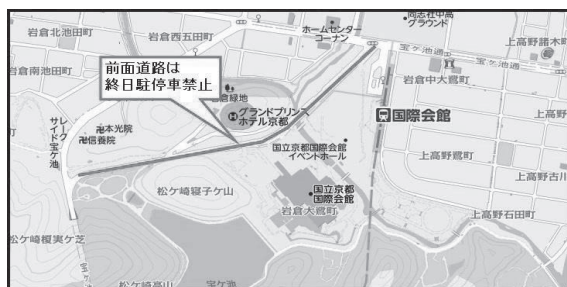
岩倉北池田町
岩倉西五田町
ホームセンターコーナン
同志社中高グラウンド
上高野諸木町
宝ヶ池通
岩倉南池田町
前面道路は
終日駐停車禁止
岩倉中大鷺町
宝ヶ池公園緑地
グランドプリンスホテル京都
国際会館
上高野
サイクル宝ヶ池
本光院
信養院
国立京都国際会館イベントホール
上高野鷺町
上高野古川
松ケ崎寝子ケ山
国立京都国際会館
岩倉大鷺町
上高野石田町
松ケ崎榎実ケ芝
宝ケ池
松ケ崎東山